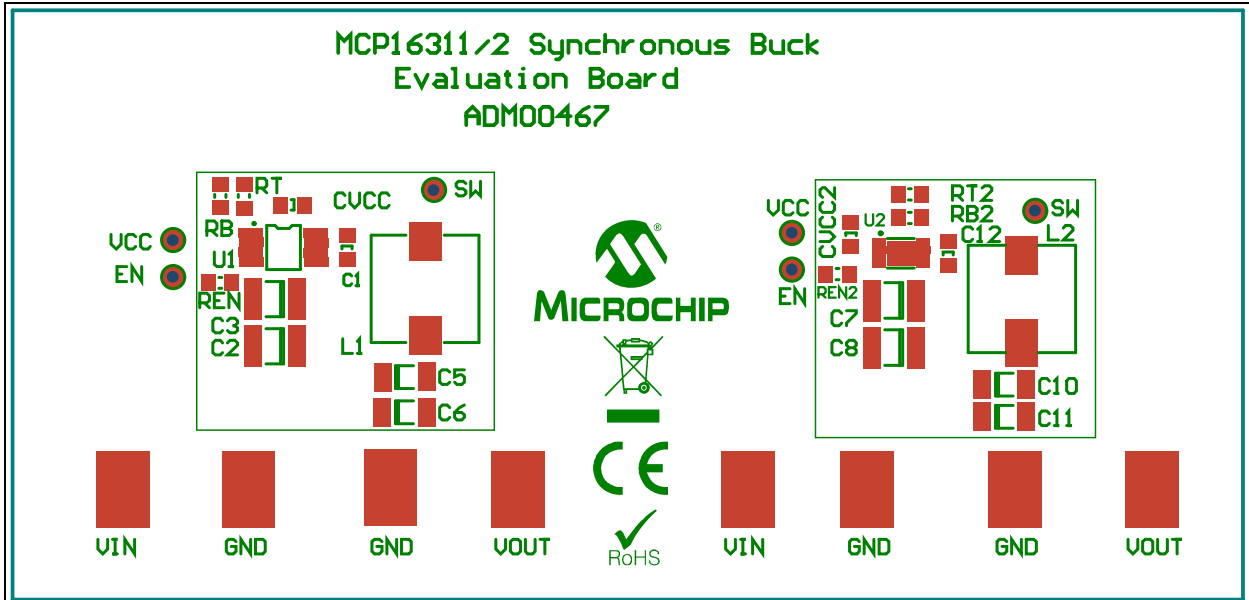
MCP16311/2 Synchronous Buck
Evaluation Board
ADM00467

RT
CVCC
SW
RB
VCC
U1
EN
C1
REN
C3
C2
L1
C5
C6

MICROCHIP

CE

RoHS

VCC
CVCC2
U2
RT2
RB2
C12
SW
L2
EN
REN2
C7
C8
C10
C11

VIN
GND
GND
VOUT
VIN
GND
GND
VOUT